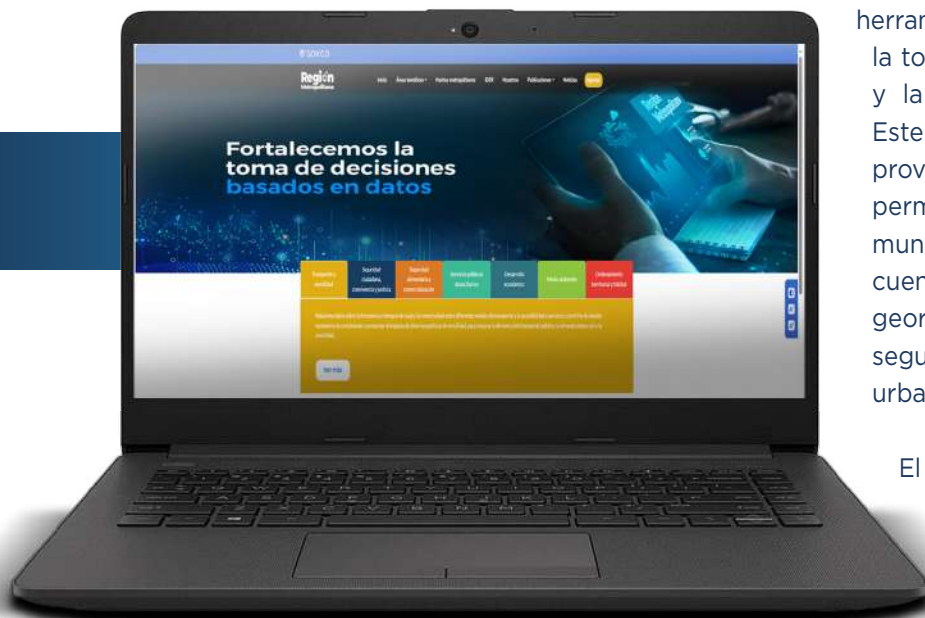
herram
la to
y la
Este
prov
perm
mun
cuen
geor
segu
urba

El

Región Metropolitana

Inicio Áreas temáticas Hechos metropolitanos IDER Nosotros Publicaciones Noticias

Fortalecemos la toma de decisiones basados en datos

Transporte y movilidad

Seguridad ciudadana, convivencia y justicia

Seguridad alimentaria y comercialización

Servicios públicos domiciliarios

Desarrollo económico

Medio ambiente

Ordenamiento territorial y hábitat

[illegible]

Ver más